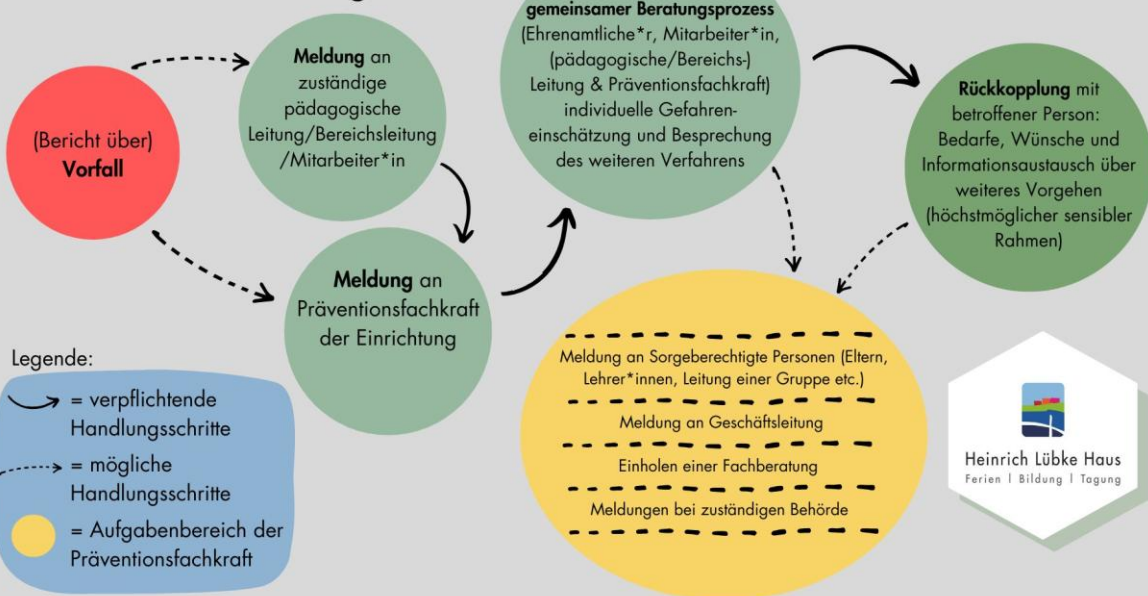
(Bericht über) **Vorfall**

**Meldung** an zuständige pädagogische Leitung/Bereichsleitung /Mitarbeiter*in

**Meldung** an Präventionsfachkraft der Einrichtung

**gemeinsamer Beratungsprozess** (Ehrenamtliche*r, Mitarbeiter*in, (pädagogische/Bereichs-) Leitung & Präventionsfachkraft) individuelle Gefahreneinschätzung und Besprechung des weiteren Verfahrens

**Rückkopplung** mit betroffener Person: Bedarfe, Wünsche und Informationsaustausch über weiteres Vorgehen (höchstmöglicher sensibler Rahmen)

Meldung an Sorgeberechtigte Personen (Eltern, Lehrer*innen, Leitung einer Gruppe etc.)

Meldung an Geschäftsleitung

Einholen einer Fachberatung

Meldungen bei zuständigen Behörde

Legende:
= verpflichtende Handlungsschritte
= mögliche Handlungsschritte
= Aufgabenbereich der Präventionsfachkraft

Heinrich Lübke Haus
Ferien | Bildung | Tagung